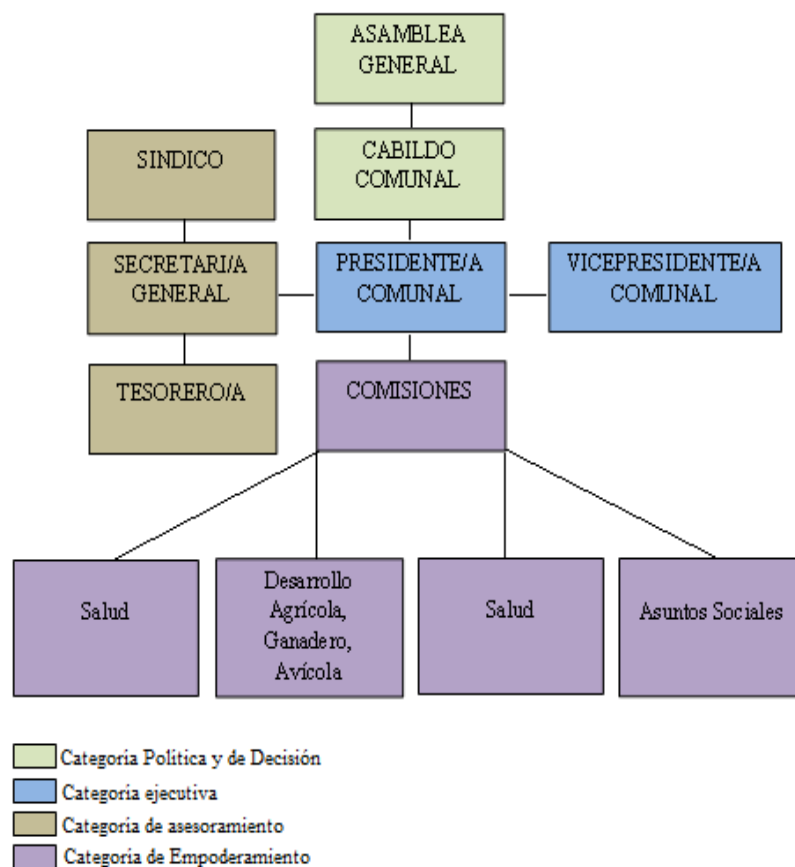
ASAMBLEA GENERAL

CABILDO COMUNAL

SINDICO

SECRETARI/A GENERAL

PRESIDENTE/A COMUNAL

VICEPRESIDENTE/A COMUNAL

TESORERO/A

COMISIONES

Salud

Desarrollo Agrícola, Ganadero, Avícola

Salud

Asuntos Sociales

Categoria Politica y de Decisión
Categoria ejecutiva
Categoria de asesoramiento
Categoria de Empoderamiento